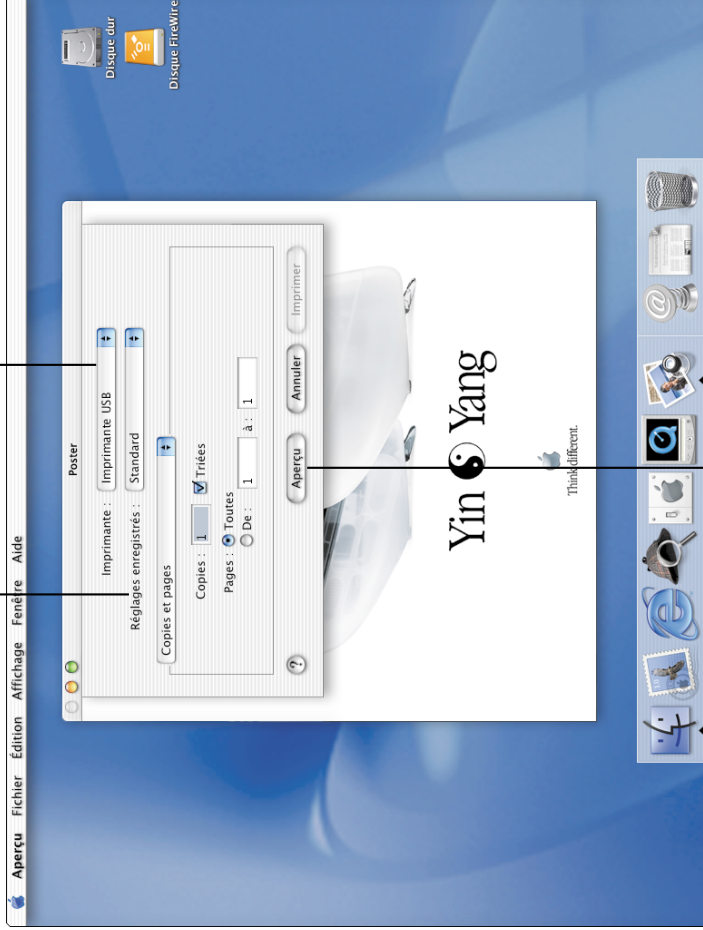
Aperçu Fichier Édition Affichage Fenêtre Aide

Disque dur

Disque FireWire

Poster

Imprimante : Imprimante USB

Réglages enregistrés : Standard

Copies et pages

Copies : 1 Triées

Pages : Toutes

De : 1 à : 1

?

Aperçu

Annuler

Imprimer

Yin Yang

Think different.